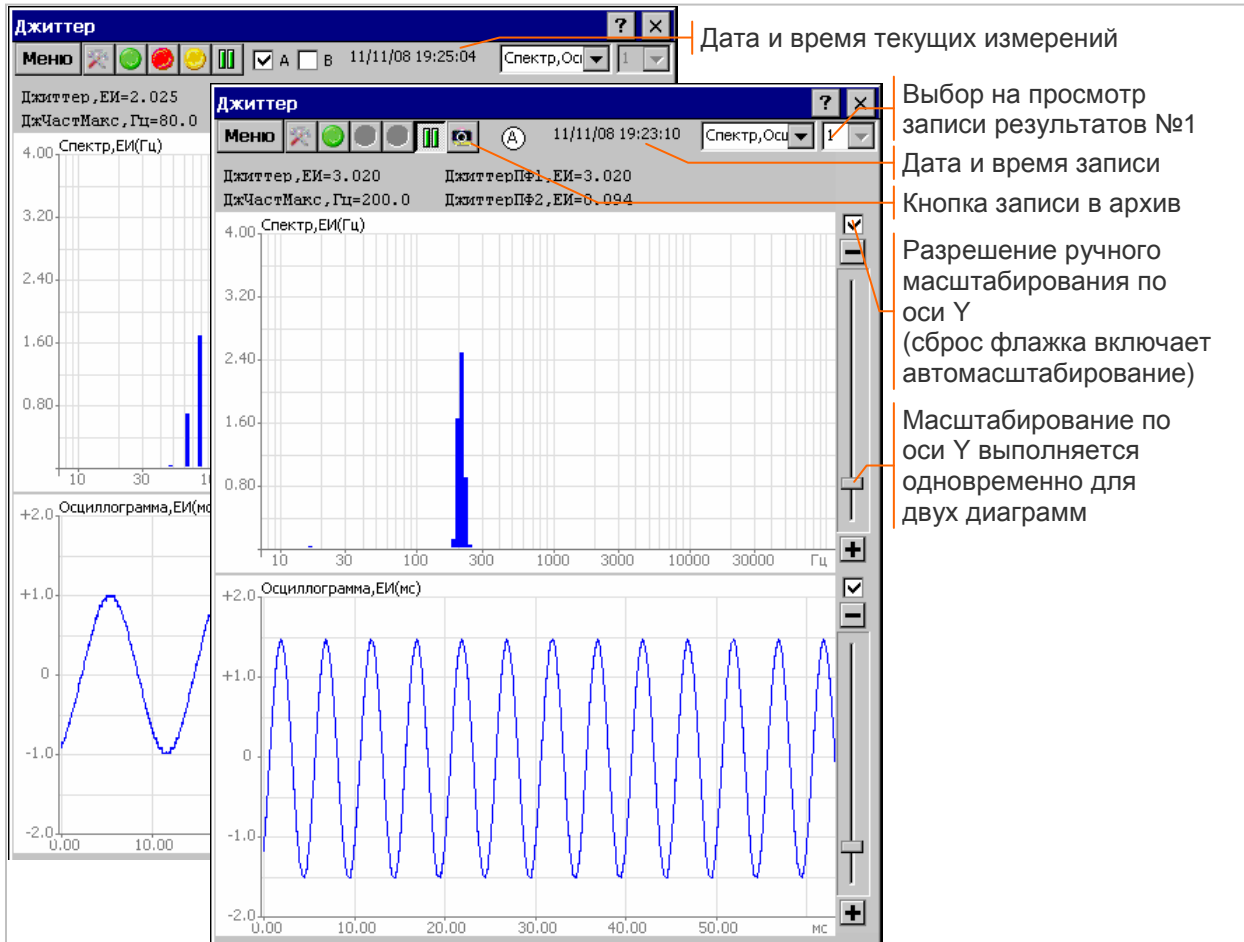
Джиттер ? ×
Меню A B 11/11/08 19:25:04 Спектр,Осц 1

Джиттер,ЕИ=2.025
ДжЧастМакс,Гц=80.0

Спектр,ЕИ(Гц)
4.00
3.20
2.40
1.60
0.80
10 30 10

Осциллограмма,ЕИ(мс
+2.0
+1.0
0
-1.0
-2.0
0.00 10.00

Джиттер ? ×
Меню A 11/11/08 19:23:10 Спектр,Осц 1

Джиттер,ЕИ=3.020 ДжиттерПФ1,ЕИ=3.020
ДжЧастМакс,Гц=200.0 ДжиттерПФ2,ЕИ=0.094

Спектр,ЕИ(Гц)
4.00
3.20
2.40
1.60
0.80
10 30 100 300 1000 3000 10000 30000 Гц

Осциллограмма,ЕИ(мс)
+2.0
+1.0
0
-1.0
-2.0
0.00 10.00 20.00 30.00 40.00 50.00 мс

Дата и время текущих измерений

Выбор на просмотр записи результатов №1

Дата и время записи

Кнопка записи в архив

Разрешение ручного масштабирования по оси Y (сброс флажка включает автомасштабирование)

Масштабирование по оси Y выполняется одновременно для двух диаграмм